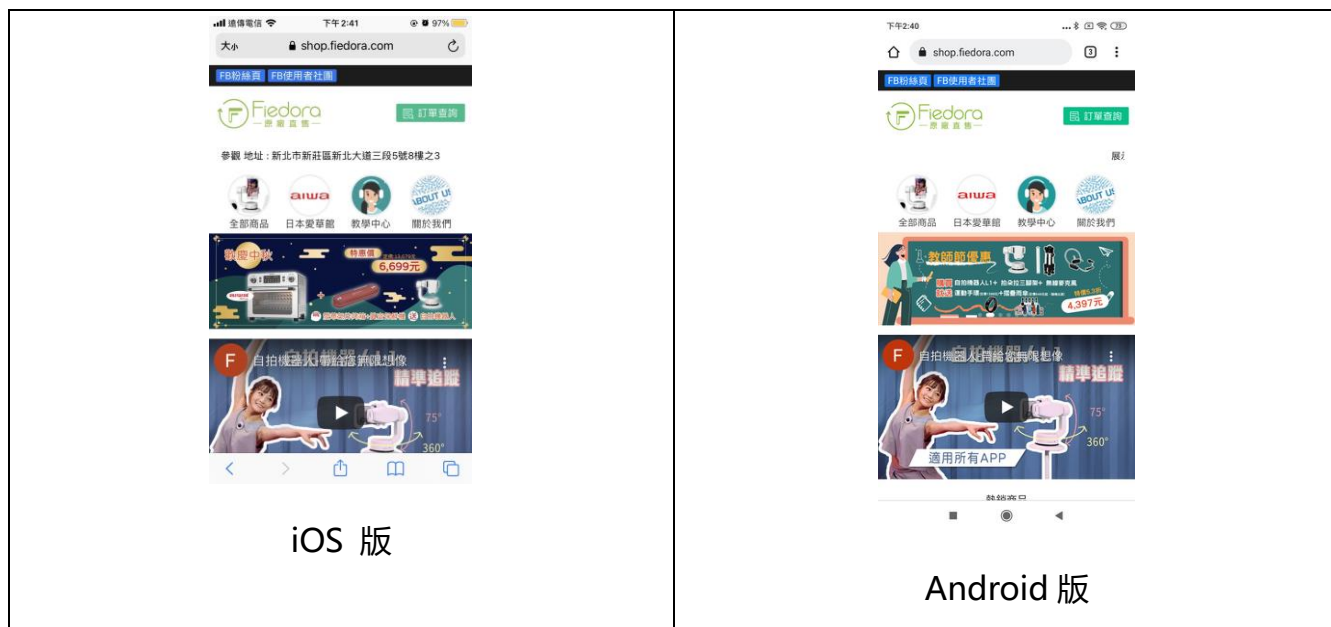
遠傳電信 下午2:41 97%
大小 shop.fiedora.com
FB粉絲頁 FB使用者社團
Fiedora
—原廠直營—
訂單查詢
參觀 地址：新北市新莊區新北大道三段5號8樓之3
aiwa
ABOUT US
全部商品 日本愛華館 教學中心 關於我們
歡慶中秋
特惠價
6,699元
F 自拍機器人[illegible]
精準追蹤
75°
360°

iOS 版

下午2:40
shop.fiedora.com 3
FB粉絲頁 FB使用者社團
Fiedora
—原廠直營—
訂單查詢
展
aiwa
ABOUT US
全部商品 日本愛華館 教學中心 關於我們
教師節優惠
4,397元
F 自拍機器人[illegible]
精準追蹤
75°
360°
適用所有APP
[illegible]

Android 版